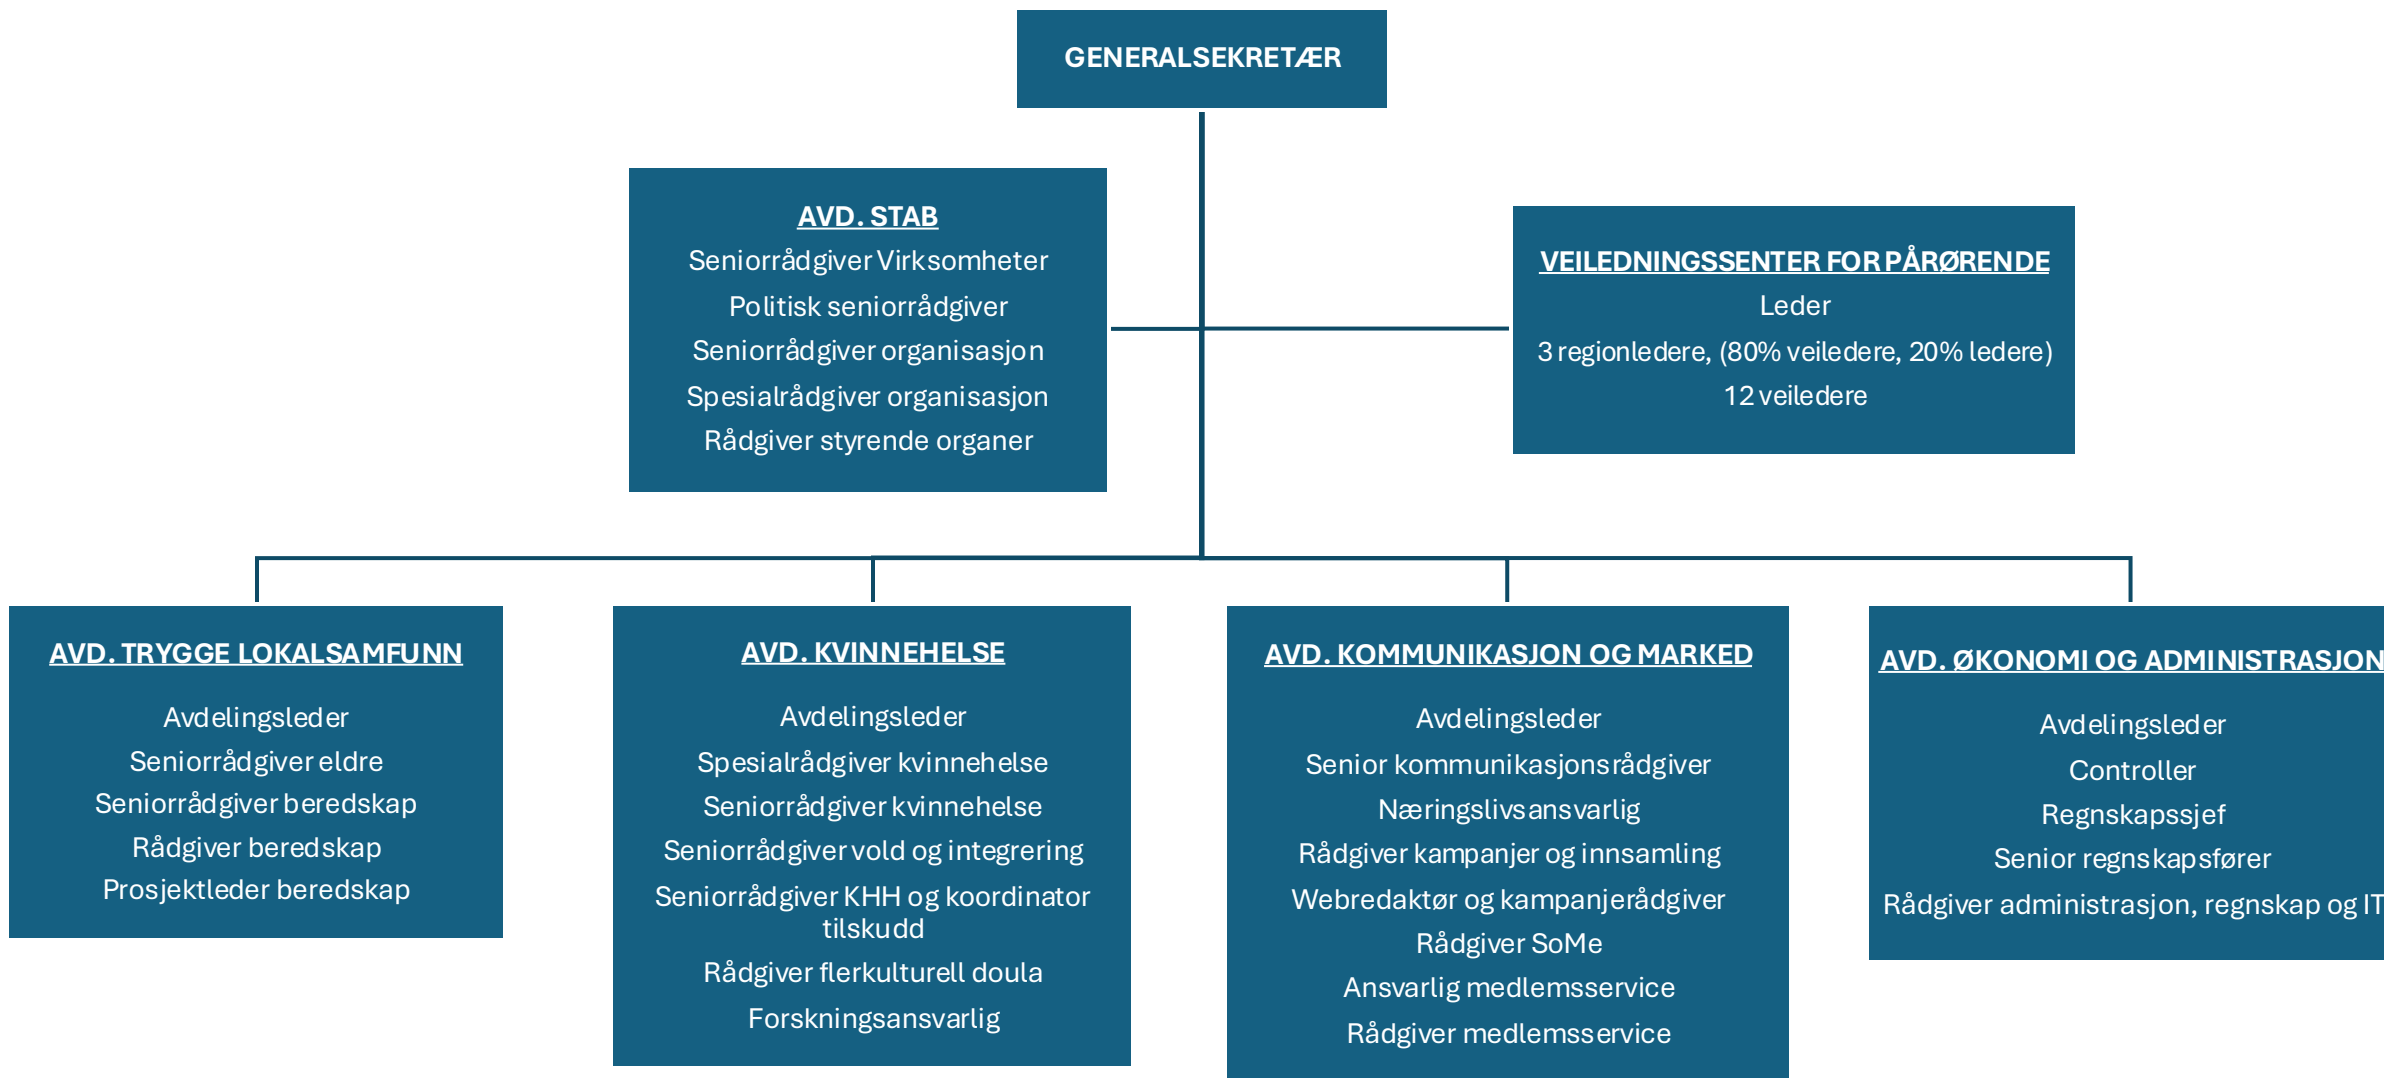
GENERALSEKRETÆR

AVD. STAB
Seniorrådgiver Virksomheter
Politisk seniorrådgiver
Seniorrådgiver organisasjon
Spesialrådgiver organisasjon
Rådgiver styrende organer

VEILEDNINGSSENTER FOR PÅRØRENDE
Leder
3 regionledere, (80% veiledere, 20% ledere)
12 veiledere

AVD. TRYGGE LOKALSAMFUNN
Avdelingsleder
Seniorrådgiver eldre
Seniorrådgiver beredskap
Rådgiver beredskap
Prosjektleder beredskap

AVD. KVINNEHELSE
Avdelingsleder
Spesialrådgiver kvinnehelse
Seniorrådgiver kvinnehelse
Seniorrådgiver vold og integrering
Seniorrådgiver KHH og koordinator tilskudd
Rådgiver flerkulturell doula
Forskningsansvarlig

AVD. KOMMUNIKASJON OG MARKED
Avdelingsleder
Senior kommunikasjonsrådgiver
Næringslivsansvarlig
Rådgiver kampanjer og innsamling
Webredaktør og kampanjerådgiver
Rådgiver SoMe
Ansvarlig medlemsservice
Rådgiver medlemsservice

AVD. ØKONOMI OG ADMINISTRASJON
Avdelingsleder
Controller
Regnskapssjef
Senior regnskapsfører
Rådgiver administrasjon, regnskap og IT